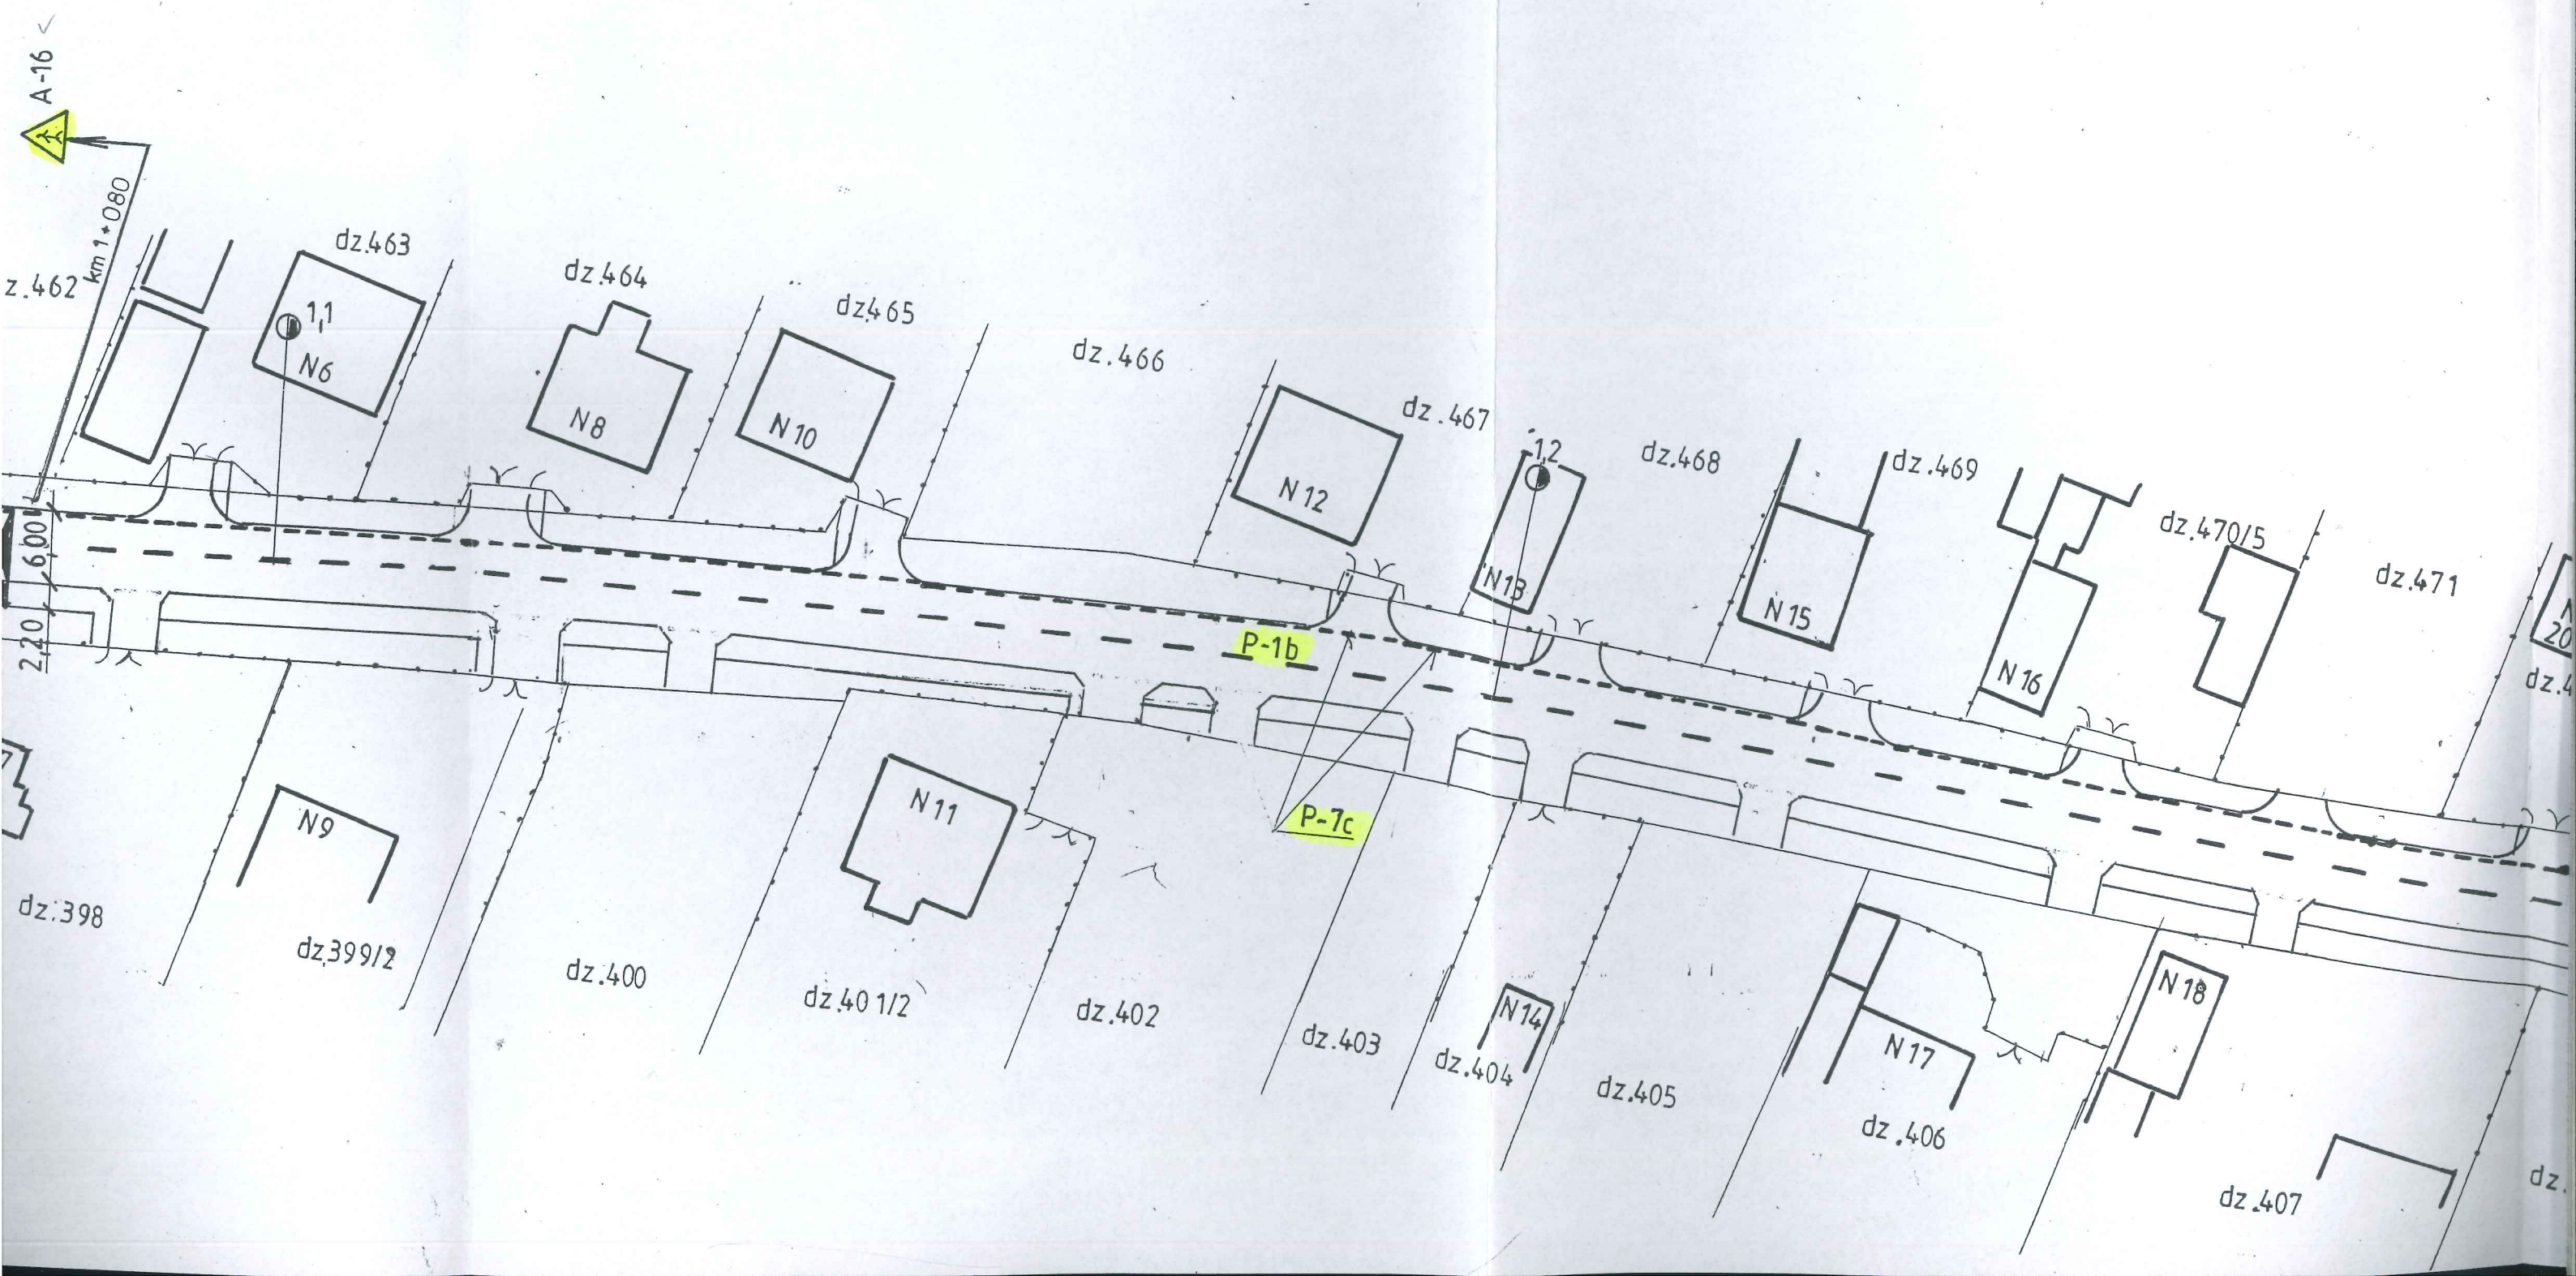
A-16

km 1+080

z.462

dz.463

1,1

N6

dz.464

N8

dz.465

N10

dz.466

N12

dz.467

1,2

N13

dz.468

dz.469

N15

N16

dz.470/5

dz.471

N
20

dz.4

6,00

2,20

P-1b

P-7c

N9

N11

N14

N17

N18

dz.398

dz.399/2

dz.400

dz.401/2

dz.402

dz.403

dz.404

dz.405

dz.406

dz.407

dz.